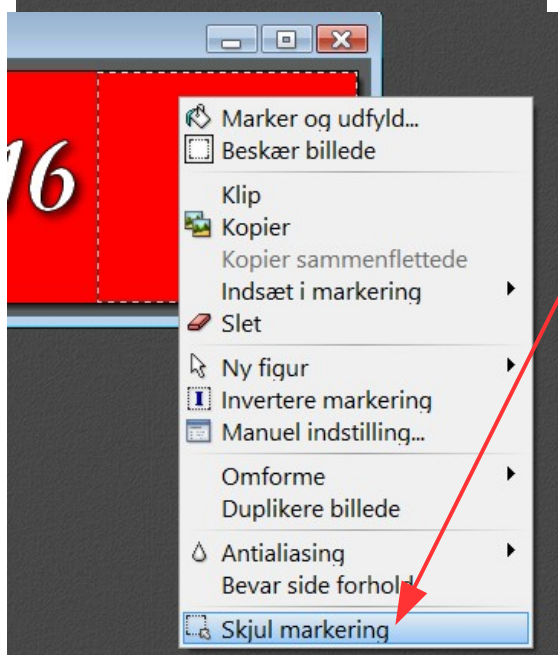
16

Marker og udfyld...
Beskær billede

Klip
Kopier
Kopier sammenflettede
Indsæt i markering
Slet

Ny figur
Invertere markering
Manuel indstilling...

Omforme
Duplikere billede

Antialiasing
Bevar side forhold

Skjul markering